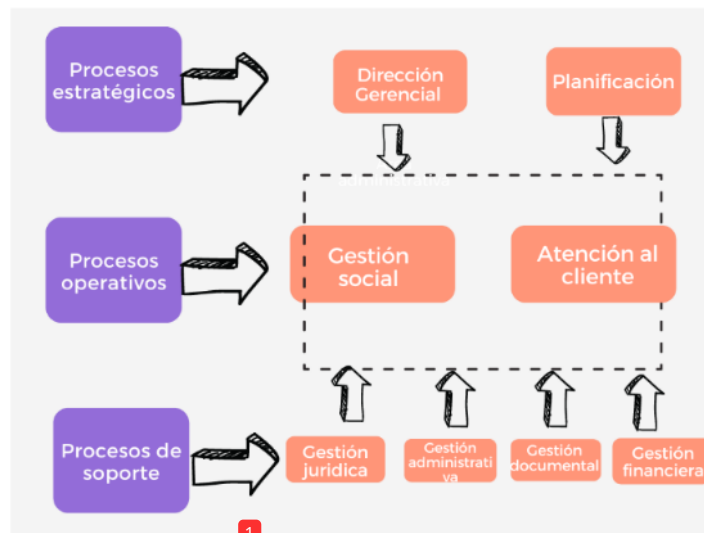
Procesos estratégicos

Dirección Gerencial

Planificación

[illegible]

Procesos operativos

Gestión social

Atención al cliente

Procesos de soporte

Gestión juridica

Gestión administrati va

Gestión documental

Gestión financiera

1